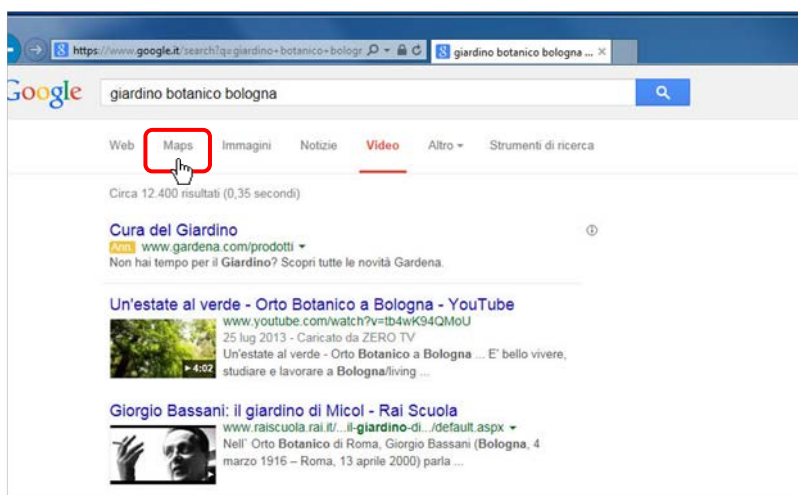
https://www.google.it/search?q=giardino+botanico+bologr

giardino botanico bologna ...

Google

giardino botanico bologna

Web Maps Immagini Notizie Video Altro Strumenti di ricerca

Circa 12.400 risultati (0,35 secondi)

Cura del Giardino
Ann. www.gardena.com/prodotti
Non hai tempo per il Giardino? Scopri tutte le novità Gardena.

Un'estate al verde - Orto Botanico a Bologna - YouTube
www.youtube.com/watch?v=tb4wK94QMoU
25 lug 2013 - Caricato da ZERO TV
Un'estate al verde - Orto Botanico a Bologna ... E' bello vivere, studiare e lavorare a Bologna/living ...
4:02

Giorgio Bassani: il giardino di Micol - Rai Scuola
www.raiscuola.rai.it/...il-giardino-di.../default.aspx
Nell' Orto Botanico di Roma, Giorgio Bassani (Bologna, 4 marzo 1916 – Roma, 13 aprile 2000) parla ...